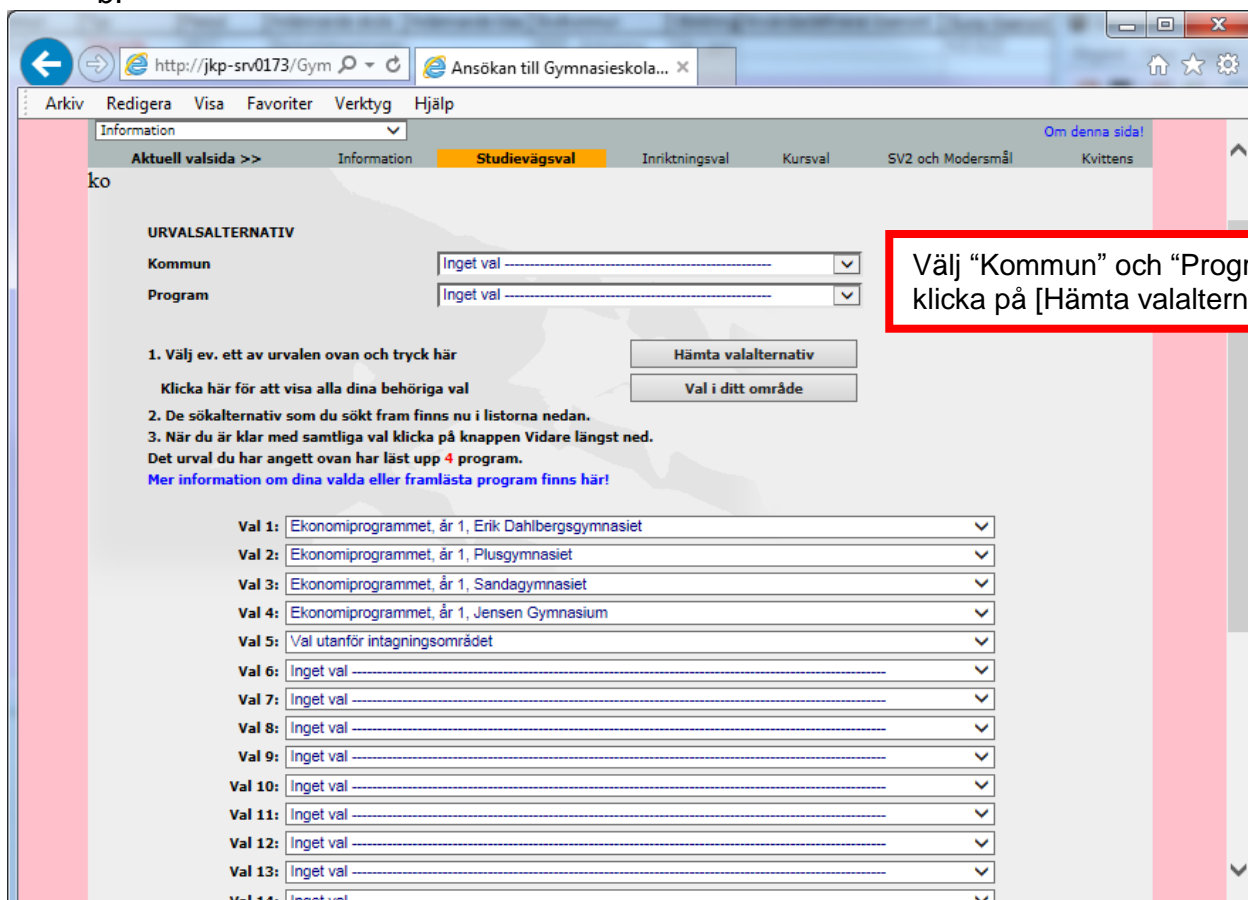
http://jkp-srv0173/Gym

Ansökan till Gymnasieskola...

Arkiv Redigera Visa Favoriter Verktyg Hjälp

Information

Om denna sida!

Aktuell valsida >> Information Studievägsval Inriktningsval Kursval SV2 och Modersmål Kvittens

ko

URVALSALTERNATIV

Kommun Inget val

Program Inget val

Välj "Kommun" och "Progr
klicka på [Hämta valaltern

1. Välj ev. ett av urvalen ovan och tryck här Hämta valalternativ

Klicka här för att visa alla dina behöriga val Val i ditt område

2. De sökalternativ som du sökt fram finns nu i listorna nedan.

3. När du är klar med samtliga val klicka på knappen Vidare längst ned.

Det urval du har angett ovan har läst upp 4 program.

Mer information om dina valda eller framlästa program finns här!

Val 1: Ekonomiprogrammet, år 1, Erik Dahlbergsgymnasiet

Val 2: Ekonomiprogrammet, år 1, Plusgymnasiet

Val 3: Ekonomiprogrammet, år 1, Sandagymnasiet

Val 4: Ekonomiprogrammet, år 1, Jensen Gymnasium

Val 5: Val utanför intagningsområdet

Val 6: Inget val

Val 7: Inget val

Val 8: Inget val

Val 9: Inget val

Val 10: Inget val

Val 11: Inget val

Val 12: Inget val

Val 13: Inget val

Val 14: Inget val